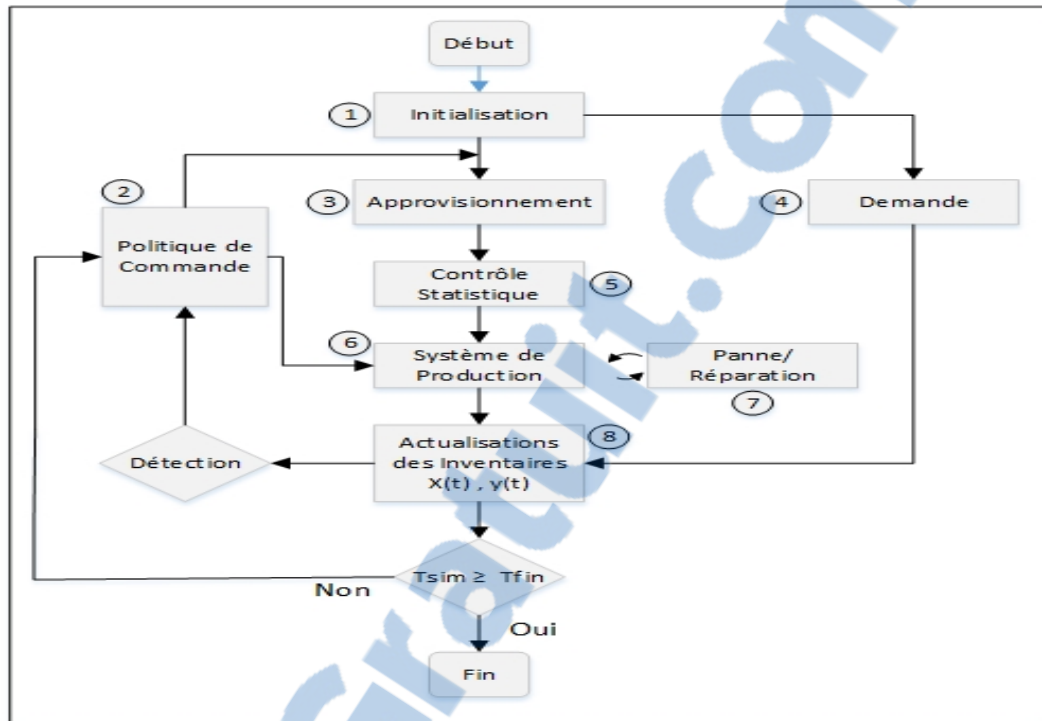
Début

1 Initialisation

2 Politique de Commande

3 Approvisionnement

4 Demande

Contrôle Statistique 5

6 Système de Production

Panne/ Réparation 7

Actualisations des Inventaires X(t) , y(t) 8

Détection

Tsim ≥ Tfin

Non

Oui

Fin

Cours-Gratuit.com